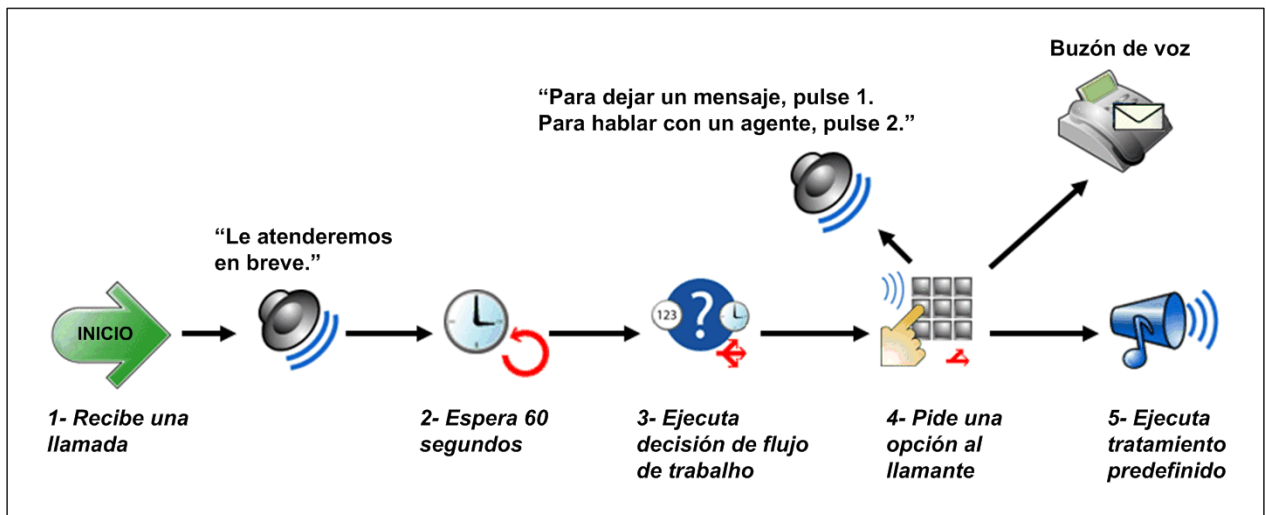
Buzón de voz

“Para dejar un mensaje, pulse 1. Para hablar con un agente, pulse 2.”

“Le atenderemos en breve.”

INICIO

123

1- Recibe una llamada

2- Espera 60 segundos

3- Ejecuta decisión de flujo de trabalho

4- Pide una opción al llamante

5- Ejecuta tratamiento predefinido